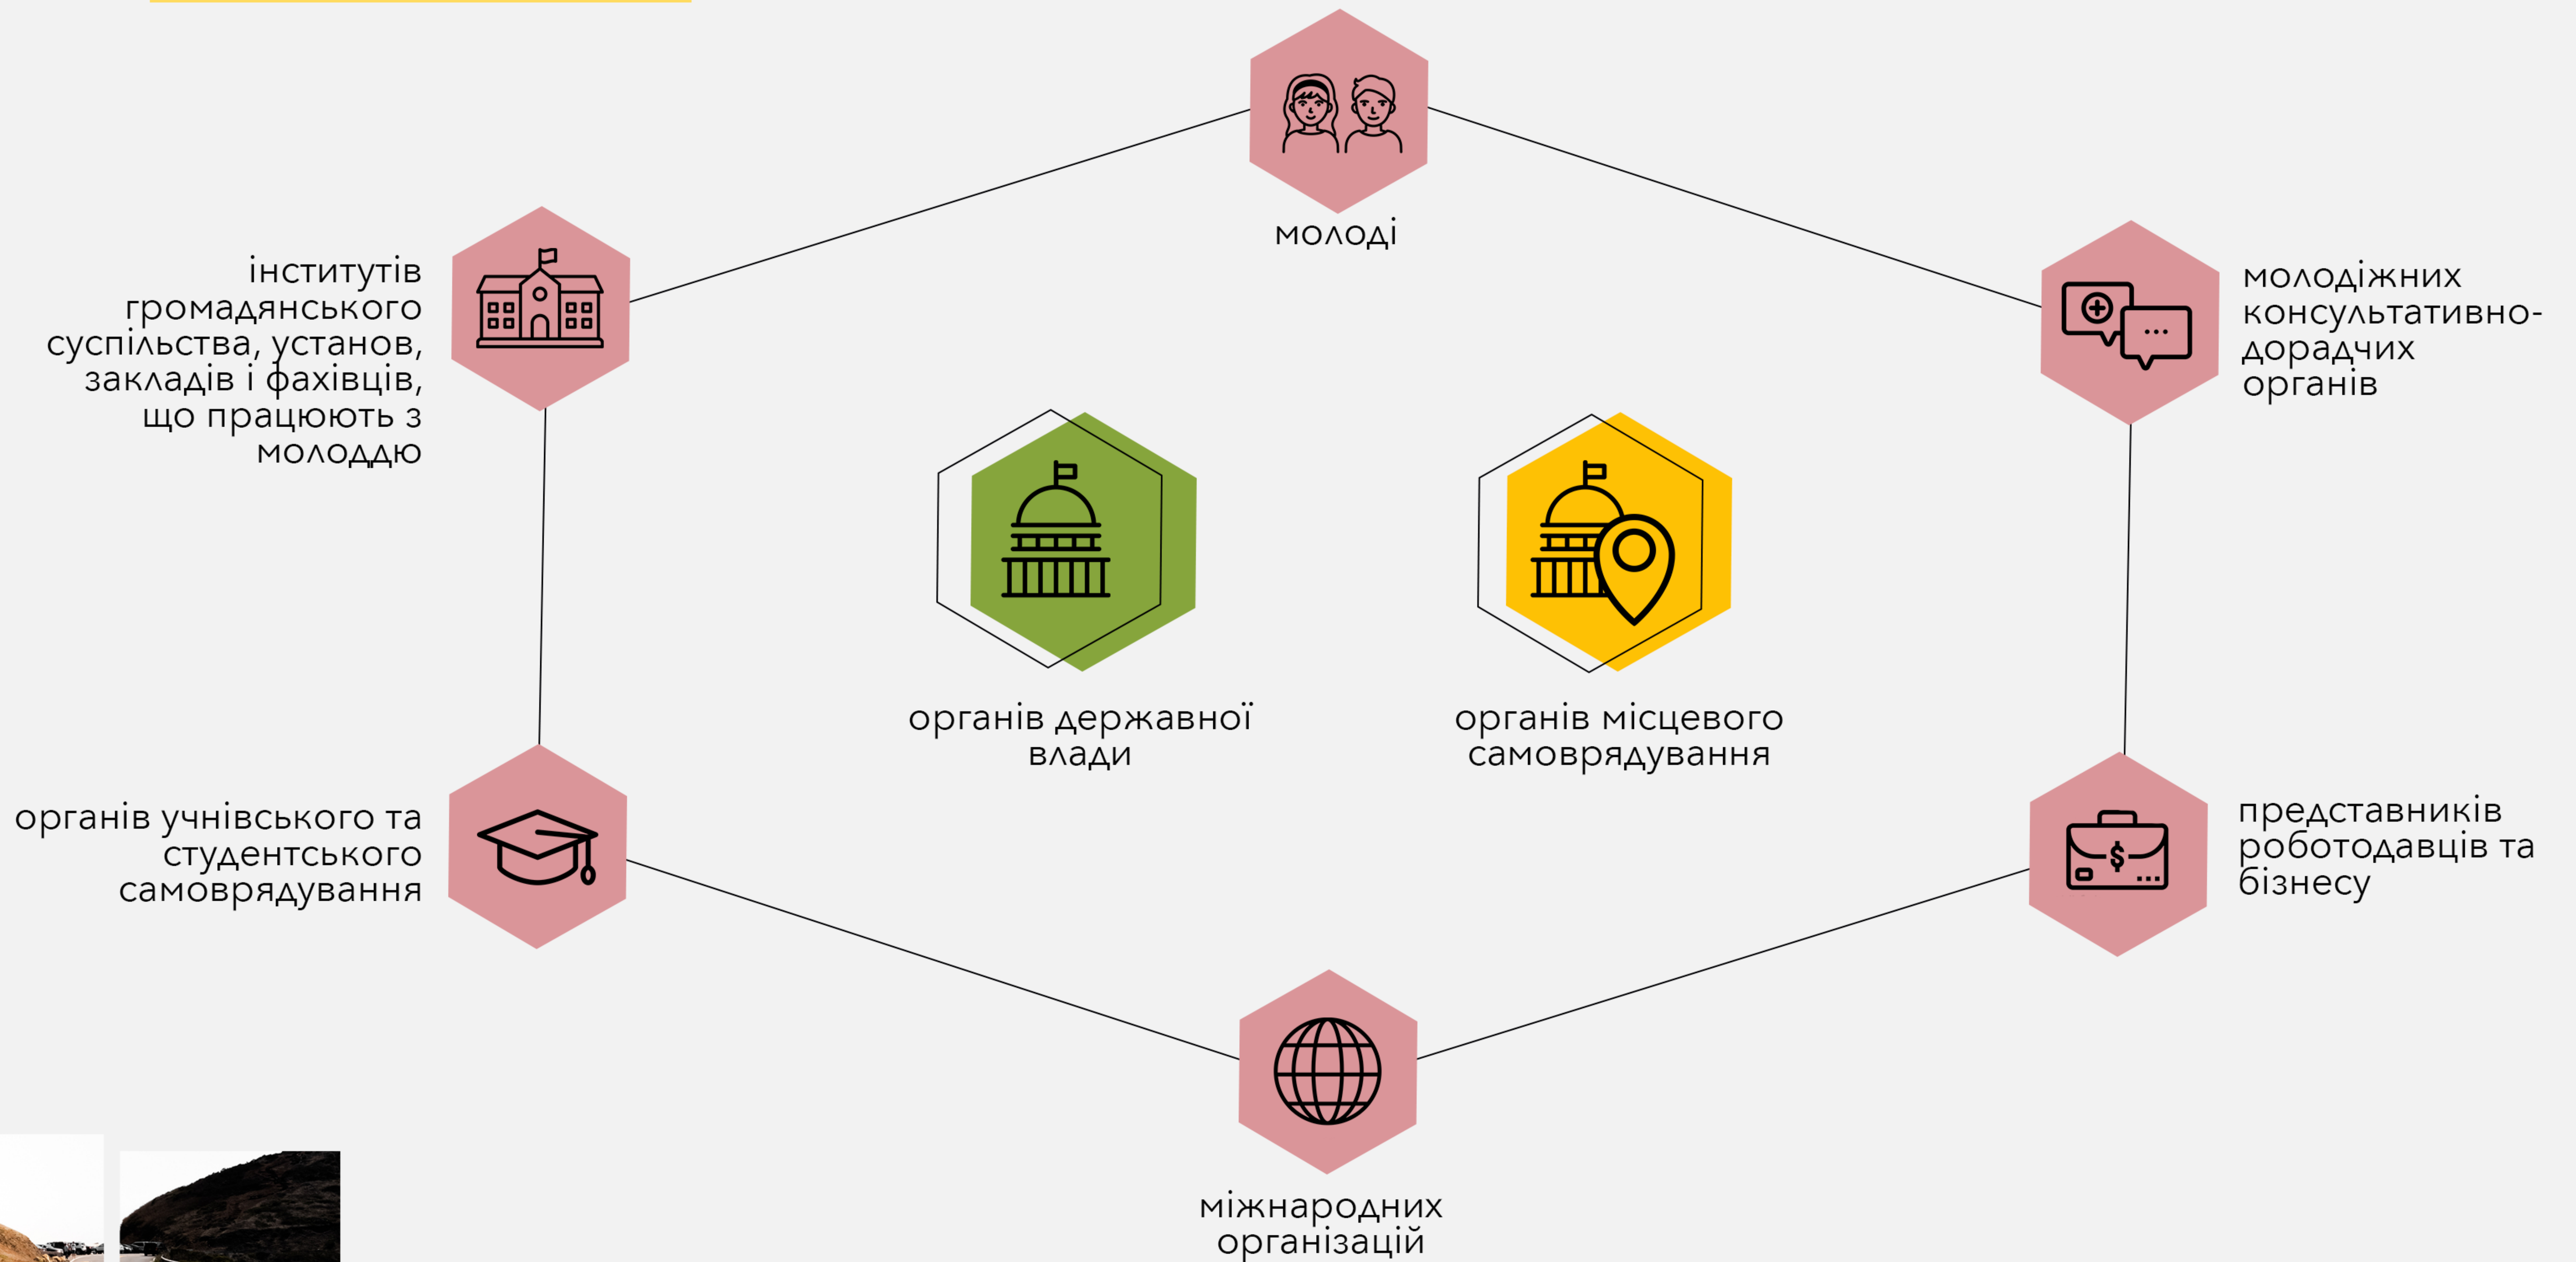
молоді

інститутів громадянського суспільства, установ, закладів і фахівців, що працюють з молоддю

молодіжних консультативно-дорадчих органів

органів державної влади

органів місцевого самоврядування

органів учнівського та студентського самоврядування

представників роботодавців та бізнесу

міжнародних організацій